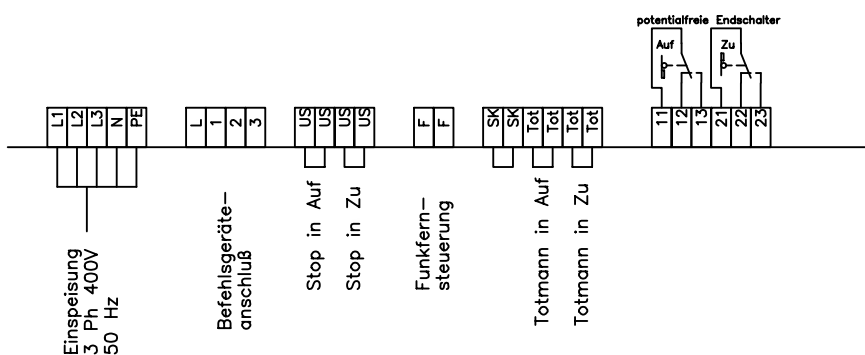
potentialfreie Endschalter

Auf

Zu

L1 L2 L3 N PE

L 1 2 3

US US US US

F F

SK SK Tot Tot Tot Tot

11 12 13 21 22 23

Einspeisung
3 Ph 400V
50 Hz

Befehlsgeräteanschluß

Stop in Auf

Stop in Zu

Funkfernsteuerung

Totmann in Auf

Totmann in Zu